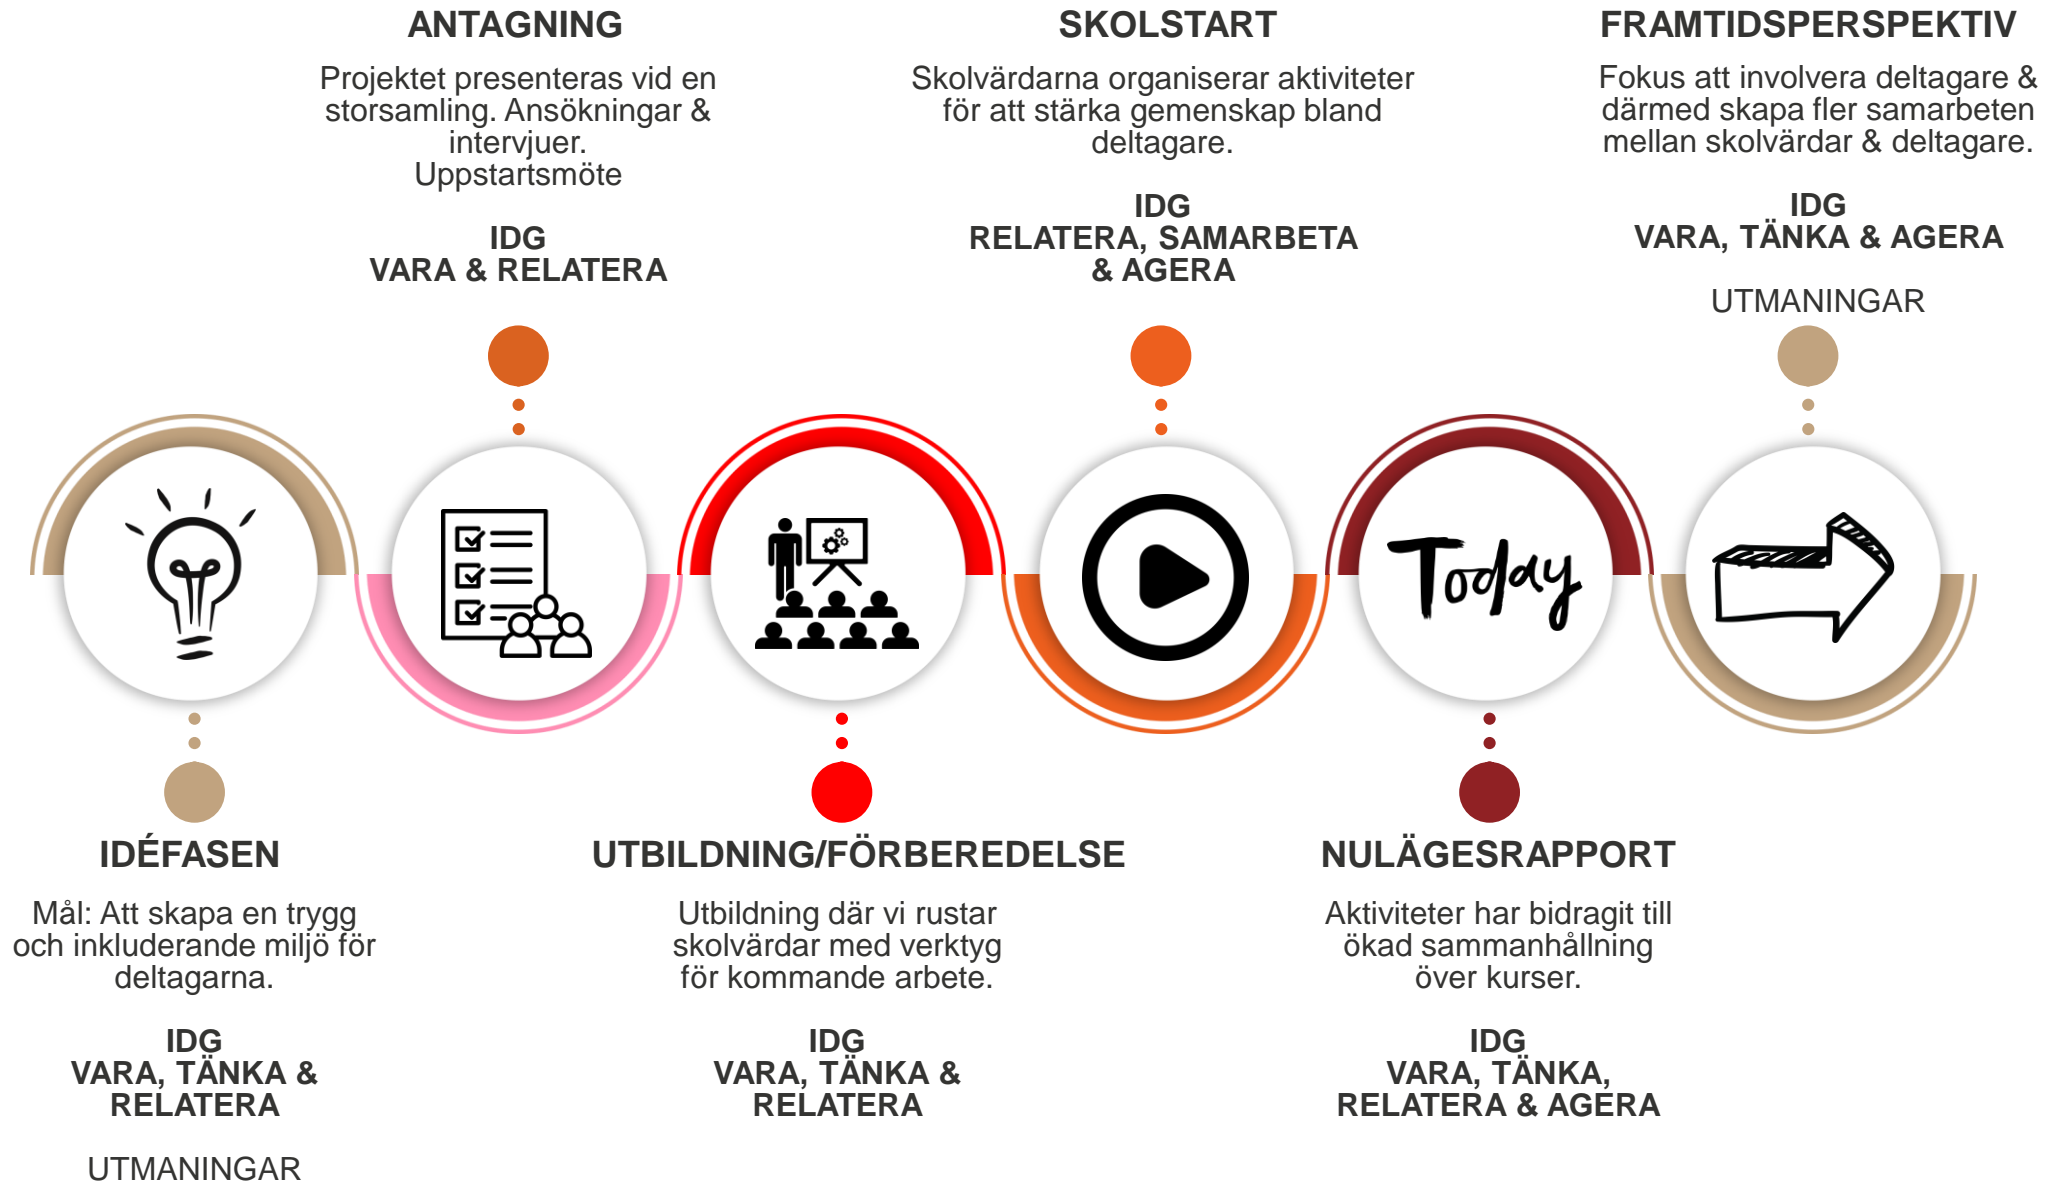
ANTAGNING

Projektet presenteras vid en storsamling. Ansökningar & intervjuer.
Uppstartsmöte

IDG
VARA & RELATERA

SKOLSTART

Skolvärdarna organiserar aktiviteter för att stärka gemenskap bland deltagare.

IDG
RELATERA, SAMARBETA & AGERA

FRAMTIDSPERSPEKTIV

Fokus att involvera deltagare & därmed skapa fler samarbeten mellan skolvärdar & deltagare.

IDG
VARA, TÄNKA & AGERA

UTMANINGAR

Today

IDÉFASEN

Mål: Att skapa en trygg och inkluderande miljö för deltagarna.

IDG
VARA, TÄNKA & RELATERA

UTMANINGAR

UTBILDNING/FÖRBEREDELSE

Utbildning där vi rustar skolvärdar med verktyg för kommande arbete.

IDG
VARA, TÄNKA & RELATERA

NULÄGESRAPPORT

Aktiviteter har bidragit till ökad sammanhållning över kurser.

IDG
VARA, TÄNKA, RELATERA & AGERA